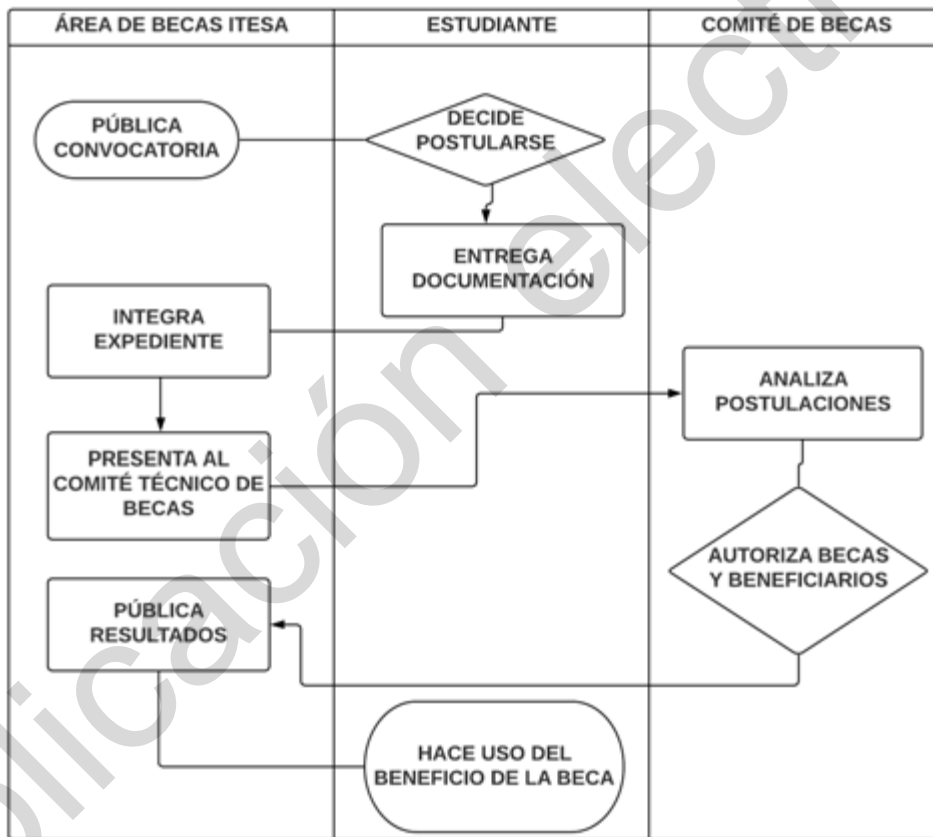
| ÁREA DE BECAS ITESA | ESTUDIANTE | COMITÉ DE BECAS |
|---|---|---|

PÚBLICA CONVOCATORIA

DECIDE POSTULARSE

ENTREGA DOCUMENTACIÓN

INTEGRA EXPEDIENTE

ANALIZA POSTULACIONES

PRESENTA AL COMITÉ TÉCNICO DE BECAS

AUTORIZA BECAS Y BENEFICIARIOS

PÚBLICA RESULTADOS

HACE USO DEL BENEFICIO DE LA BECA

plicación electr